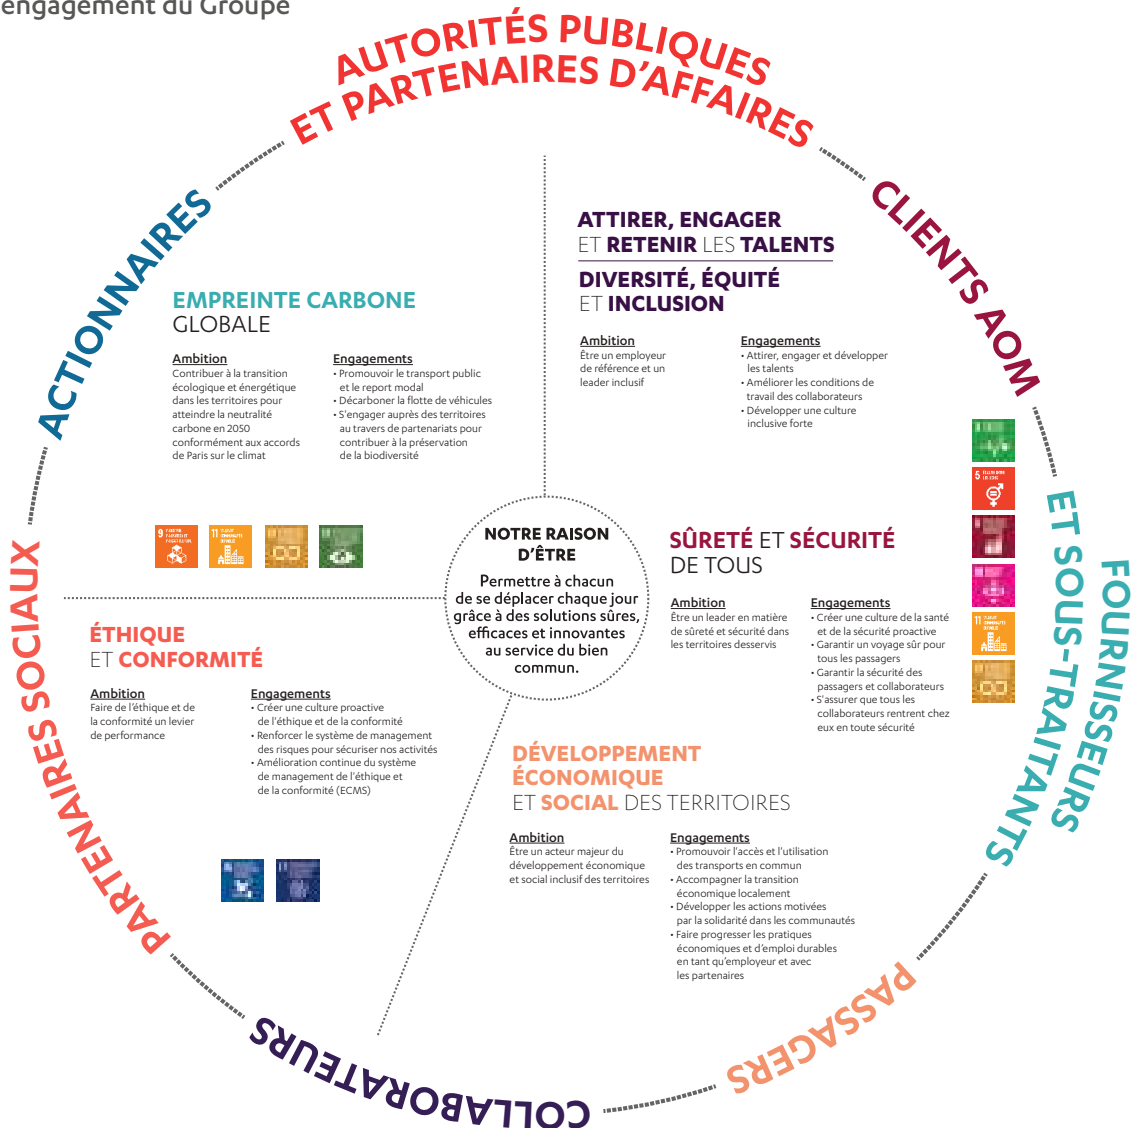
engagement du Groupe

AUTORITÉS PUBLIQUES ET PARTENAIRES D'AFFAIRES

CLIENTS AOM

FOURNISSEURS ET SOUS-TRAITANTS

PASSAGERS

COLLABORATEURS

PARTENAIRES SOCIAUX

ACTIONNAIRES

EMPREINTE CARBONE GLOBALE

Ambition
Contribuer à la transition écologique et énergétique dans les territoires pour atteindre la neutralité carbone en 2050 conformément aux accords de Paris sur le climat

Engagements
• Promouvoir le transport public et le report modal
• Décarboner la flotte de véhicules
• S'engager auprès des territoires au travers de partenariats pour contribuer à la préservation de la biodiversité

ATTIRER, ENGAGER ET RETENIR LES TALENTS

DIVERSITÉ, ÉQUITÉ ET INCLUSION

Ambition
Être un employeur de référence et un leader inclusif

Engagements
• Attirer, engager et développer les talents
• Améliorer les conditions de travail des collaborateurs
• Développer une culture inclusive forte

NOTRE RAISON D'ÊTRE

Permettre à chacun de se déplacer chaque jour grâce à des solutions sûres, efficaces et innovantes au service du bien commun.

SÛRETÉ ET SÉCURITÉ DE TOUS

Ambition
Être un leader en matière de sûreté et sécurité dans les territoires desservis

Engagements
• Créer une culture de la santé et de la sécurité proactive
• Garantir un voyage sûr pour tous les passagers
• Garantir la sécurité des passagers et collaborateurs
• S'assurer que tous les collaborateurs rentrent chez eux en toute sécurité

ÉTHIQUE ET CONFORMITÉ

Ambition
Faire de l'éthique et de la conformité un levier de performance

Engagements
• Créer une culture proactive de l'éthique et de la conformité
• Renforcer le système de management des risques pour sécuriser nos activités
• Amélioration continue du système de management de l'éthique et de la conformité (ECMS)

DÉVELOPPEMENT ÉCONOMIQUE ET SOCIAL DES TERRITOIRES

Ambition
Être un acteur majeur du développement économique et social inclusif des territoires

Engagements
• Promouvoir l'accès et l'utilisation des transports en commun
• Accompagner la transition économique localement
• Développer les actions motivées par la solidarité dans les communautés
• Faire progresser les pratiques économiques et d'emploi durables en tant qu'employeur et avec les partenaires